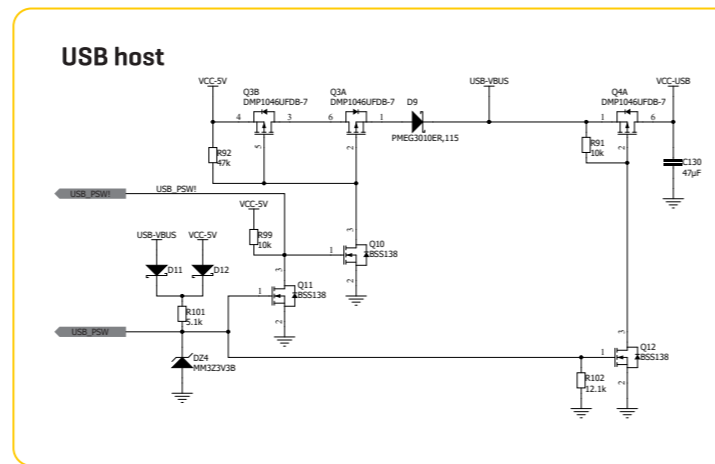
USB host

VCC-5V
Q3B
DMP1046UFDB-7
4
3
5
Q3A
DMP1046UFDB-7
6
1
2
D9
1
PMEG3010ER,115
USB-VBUS
Q4A
DMP1046UFDB-7
1
6
2
VCC-USB
R92
47k
R91
10k
C130
47µF
USB_PSW!
USB_PSW!
VCC-5V
R99
10k
3
1
2
Q10
BSS138
USB-VBUS
VCC-5V
D11
D12
3
1
2
Q11
BSS138
R101
5.1k
USB_PSW
DZ4
MM3Z3V3B
3
1
2
Q12
BSS138
R102
12.1k